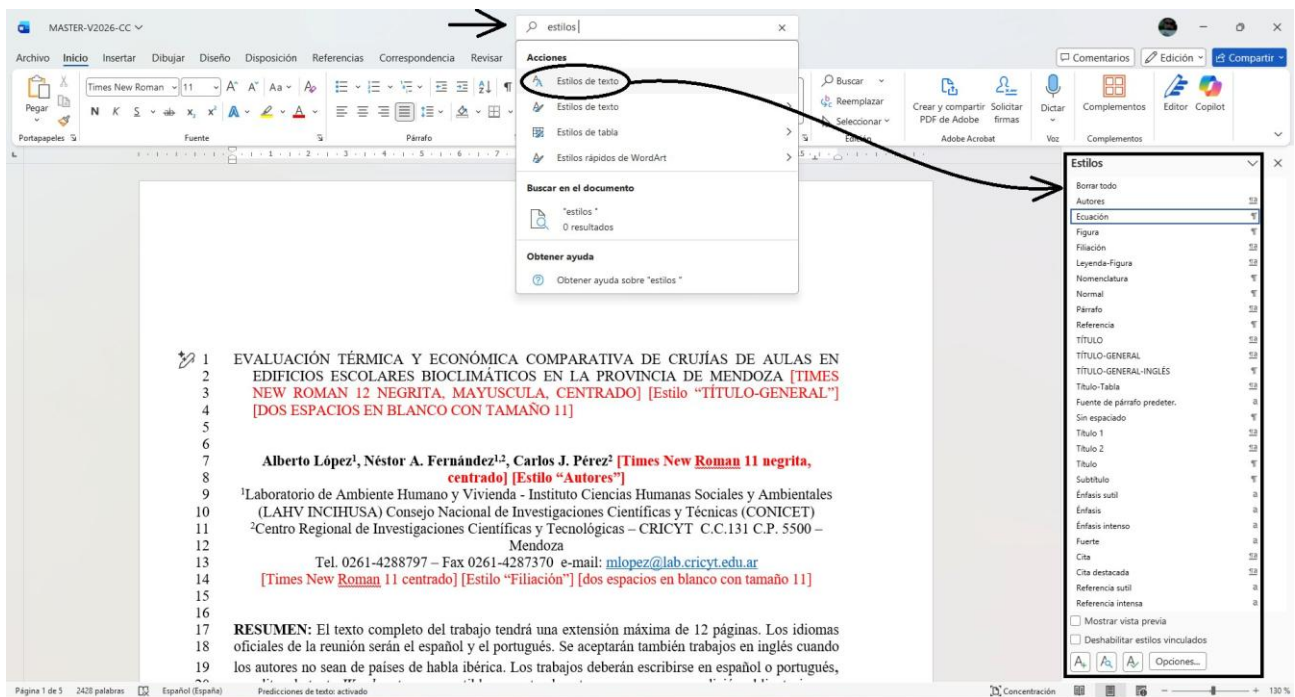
MASTER-V2026-CC

estilos

Archivo Inicio Insertar Dibujar Diseño Disposición Referencias Correspondencia Revisar

Acciones
Estilos de texto
Estilos de texto
Estilos de tabla
Estilos rápidos de WordArt

Buscar en el documento
"estilos "
0 resultados

Obtener ayuda
Obtener ayuda sobre "estilos "

Comentarios Edición Compartir

Pegar Portapapeles Times New Roman 11 Fuente Párrafo
N K S
Buscar Reemplazar Seleccionar Edición
Crear y compartir PDF de Adobe Solicitar firmas Adobe Acrobat
Dictar Voz
Complementos Complementos
Editor Copilot

Estilos
Borrar todo
Autores
Ecuación
Figura
Filiación
Leyenda-Figura
Nomenclatura
Normal
Párrafo
Referencia
TÍTULO
TÍTULO-GENERAL
TÍTULO-GENERAL-INGLÉS
Título-Tabla
Fuente de párrafo predeter.
Sin espaciado
Título 1
Título 2
Título
Subtítulo
Énfasis sutil
Énfasis
Énfasis intenso
Fuerte
Cita
Cita destacada
Referencia sutil
Referencia intensa
Mostrar vista previa
Deshabilitar estilos vinculados
Opciones...

1 EVALUACIÓN TÉRMICA Y ECONÓMICA COMPARATIVA DE CRUJÍAS DE AULAS EN
2 EDIFICIOS ESCOLARES BIOCLIMÁTICOS EN LA PROVINCIA DE MENDOZA [TIMES
3 NEW ROMAN 12 NEGRITA, MAYUSCULA, CENTRADO] [Estilo "TÍTULO-GENERAL"]
4 [DOS ESPACIOS EN BLANCO CON TAMAÑO 11]
5
6
7 Alberto López$^1$, Néstor A. Fernández$^{1,2}$, Carlos J. Pérez$^2$ [Times New Roman 11 negrita,
8 centrado] [Estilo "Autores"]
9 $^1$Laboratorio de Ambiente Humano y Vivienda - Instituto Ciencias Humanas Sociales y Ambientales
10 (LAHV INCIHUSA) Consejo Nacional de Investigaciones Científicas y Técnicas (CONICET)
11 $^2$Centro Regional de Investigaciones Científicas y Tecnológicas – CRICYT C.C.131 C.P. 5500 –
12 Mendoza
13 Tel. 0261-4288797 – Fax 0261-4287370 e-mail: mlopez@lab.cricyt.edu.ar
14 [Times New Roman 11 centrado] [Estilo "Filiación"] [dos espacios en blanco con tamaño 11]
15
16
17 RESUMEN: El texto completo del trabajo tendrá una extensión máxima de 12 páginas. Los idiomas
18 oficiales de la reunión serán el español y el portugués. Se aceptarán también trabajos en inglés cuando
19 los autores no sean de países de habla ibérica. Los trabajos deberán escribirse en español o portugués,

Página 1 de 5 2428 palabras Español (España) Predicciones de texto: activado Concentración 130 %